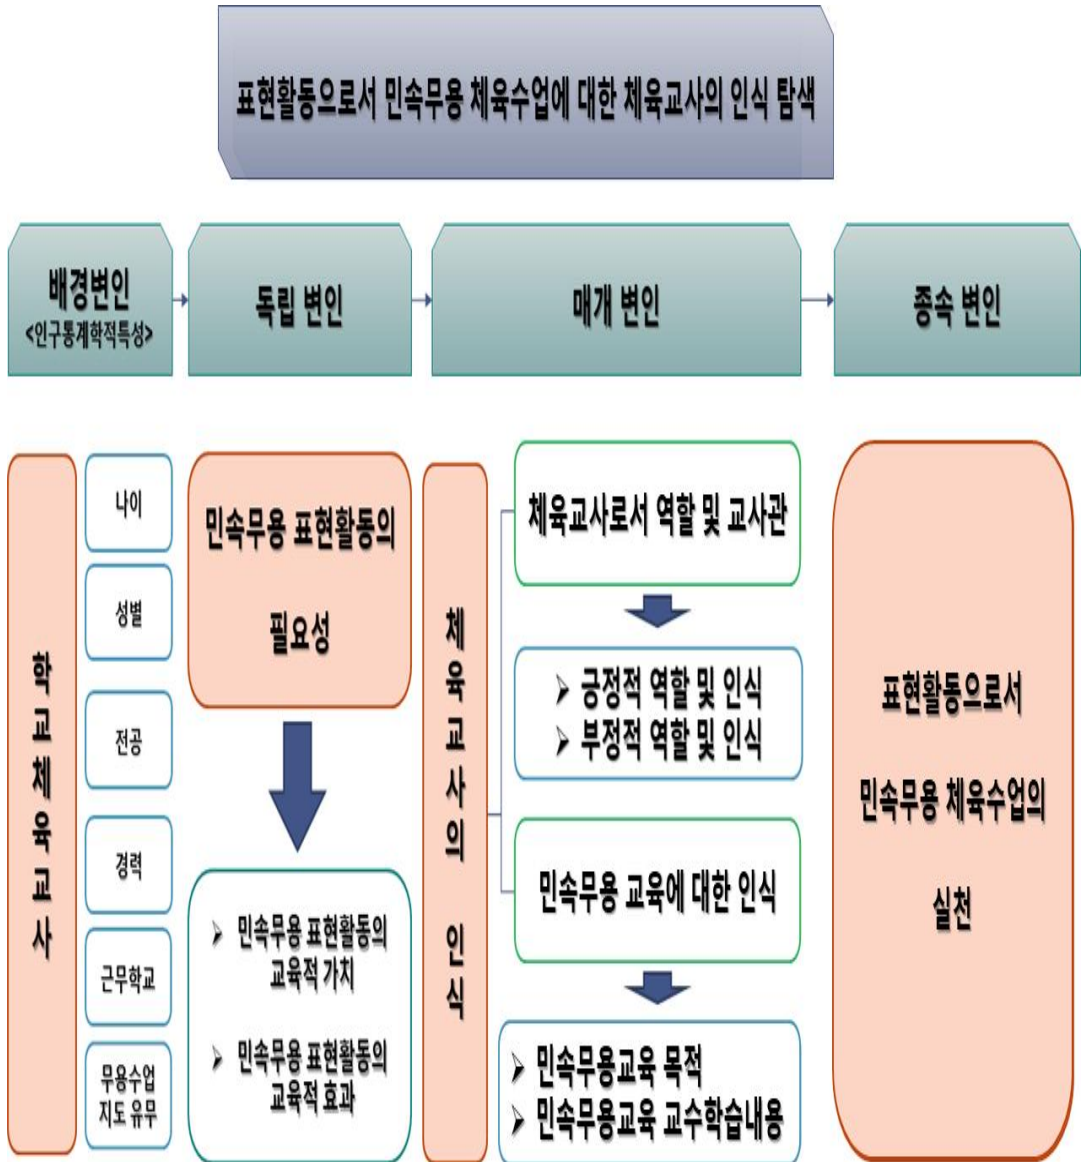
표현활동으로서 민속무용 체육수업에 대한 체육교사의 인식 탐색

배경변인
<인구통계학적특성>

독립 변인

매개 변인

종속 변인

학교체육교사

나이

성별

전공

경력

근무학교

무용수업 지도 유무

민속무용 표현활동의 필요성

➢ 민속무용 표현활동의 교육적 가치

➢ 민속무용 표현활동의 교육적 효과

체육교사의 인식

체육교사로서 역할 및 교사관

➢ 긍정적 역할 및 인식
➢ 부정적 역할 및 인식

민속무용 교육에 대한 인식

➢ 민속무용교육 목적
➢ 민속무용교육 교수학습내용

표현활동으로서 민속무용 체육수업의 실천